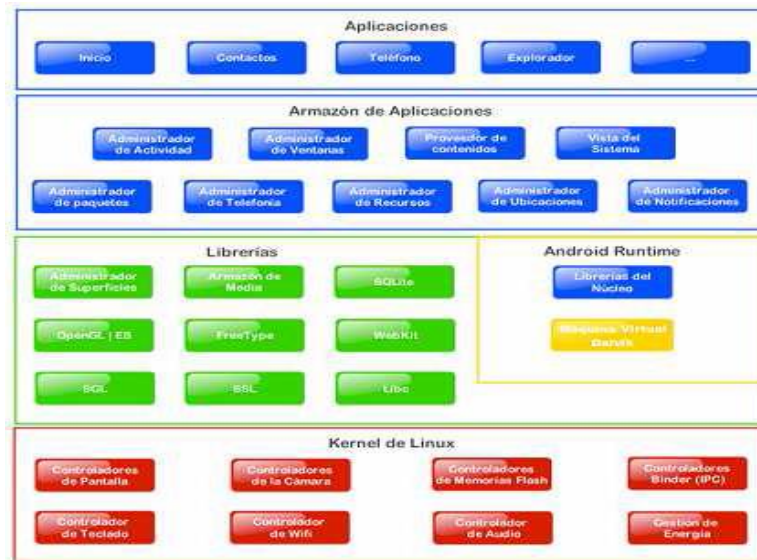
Aplicaciones

Inicio

Contactos

Teléfono

Explorador

...

Armazón de Aplicaciones

Administrador de Actividad

Administrador de Ventanas

Proveedor de contenidos

Vista del Sistema

Administrador de paquetes

Administrador de Telefonía

Administrador de Recursos

Administrador de Ubicaciones

Administrador de Notificaciones

Librerías

Administrador de Superficies

Armazón de Media

SQLite

OpenGL | ES

FreeType

WebKit

SGL

SSL

Libc

Android Runtime

Librerías del Núcleo

Máquina Virtual Dalvik

Kernel de Linux

Controladores de Pantalla

Controladores de la Cámara

Controladores de Memorias Flash

Controladores Binder (IPC)

Controlador de Teclado

Controlador de Wifi

Controlador de Audio

Gestión de Energía